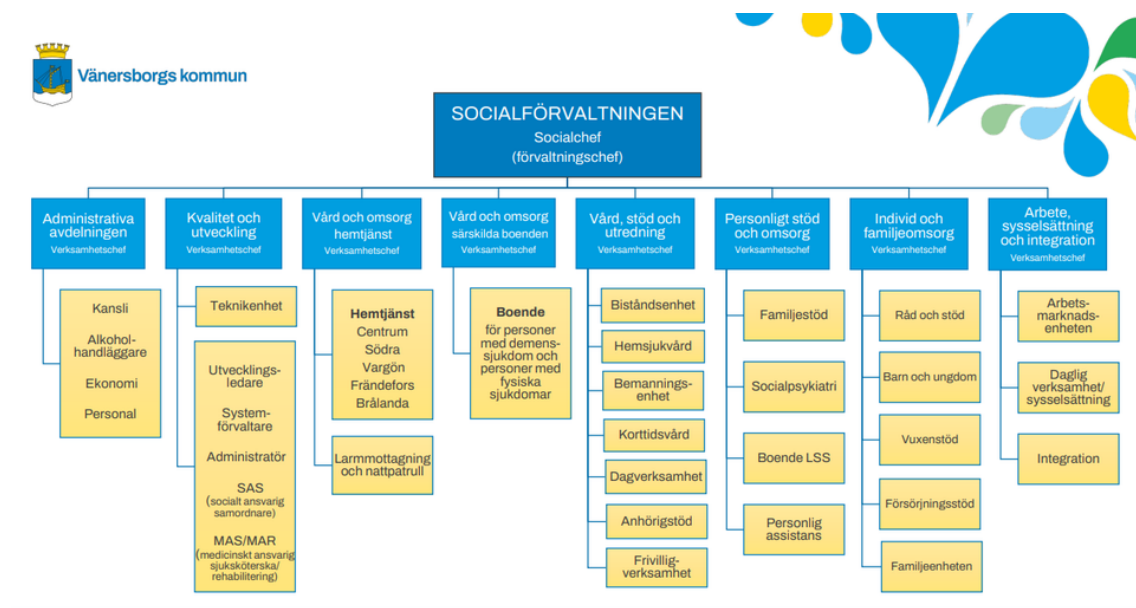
Vänersborgs kommun

SOCIALFÖRVALTNINGEN
Socialchef
(förvaltningschef)

Administrativa avdelningen
Verksamhetschef

Kansli
Alkoholhandläggare
Ekonomi
Personal

Kvalitet och utveckling
Verksamhetschef

Teknikenhet

Utvecklingsledare
Systemförvaltare
Administratör
SAS
(socialt ansvarig samordnare)
MAS/MAR
(medicinskt ansvarig sjuksköterska/ rehabilitering)

Vård och omsorg hemtjänst
Verksamhetschef

Hemtjänst
Centrum
Södra
Vargön
Frändefors
Brålanda

Larmmottagning och nattpatrull

Vård och omsorg särskilda boenden
Verksamhetschef

Boende
för personer med demenssjukdom och personer med fysiska sjukdomar

Vård, stöd och utredning
Verksamhetschef

Biståndsenhet
Hemsjukvård
Bemanningsenhet
Korttidsvård
Dagverksamhet
Anhörigstöd
Frivilligverksamhet

Personligt stöd och omsorg
Verksamhetschef

Familjestöd
Socialpsykiatri
Boende LSS
Personlig assistans

Individ och familjeomsorg
Verksamhetschef

Råd och stöd
Barn och ungdom
Vuxenstöd
Försörjningsstöd
Familjeenheten

Arbete, sysselsättning och integration
Verksamhetschef

Arbetsmarknadsenheten
Daglig verksamhet/ sysselsättning
Integration